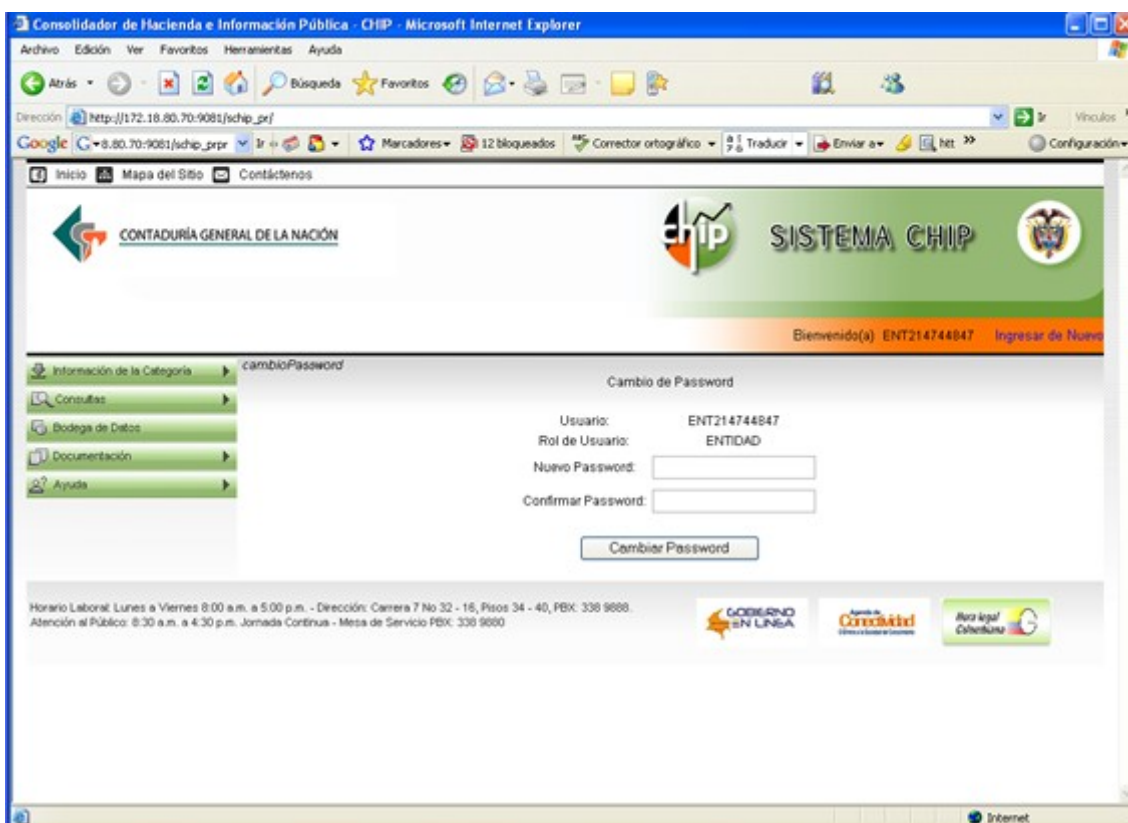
Consolidador de Hacienda e Información Pública - CHIP - Microsoft Internet Explorer

Archivo Edición Ver Favoritos Herramientas Ayuda

Atrás Búsqueda Favoritos

Dirección http://172.18.80.70:9081/schip_pr/

Ir Vínculos

Google 8.80.70:9081/schip_prpr Ir Marcadores 12 bloqueados Corrector ortográfico Traducir Enviar a htt Configuración

Inicio Mapa del Sitio Contáctenos

CONTADURÍA GENERAL DE LA NACIÓN

chip

SISTEMA CHIP

Bienvenido(a) ENT214744847 Ingresar de Nuevo

Información de la Categoría

Consultas

Bodega de Datos

Documentación

Ayuda

cambioPassword

Cambio de Password

Usuario: ENT214744847

Rol de Usuario: ENTIDAD

Nuevo Password:

Confirmar Password:

Cambiar Password

Horario Laboral: Lunes a Viernes 8:00 a.m. a 5:00 p.m. - Dirección: Carrera 7 No 32 - 16, Pisos 34 - 40, PBX: 338 9888.
Atención al Público: 8:30 a.m. a 4:30 p.m. Jornada Continua - Mesa de Servicio PBX: 338 9880

GOBIERNO EN LINEA

Conectividad

Hora legal Colombiana

Internet